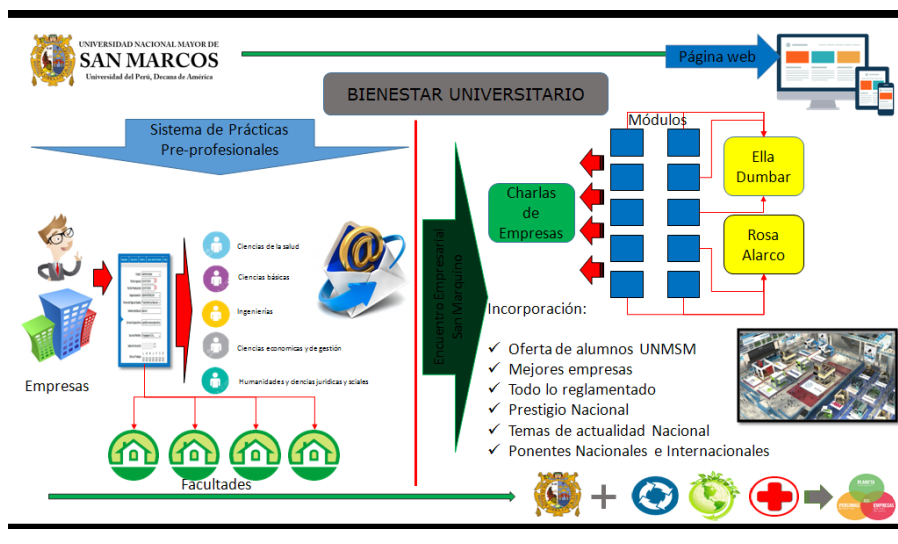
UNIVERSIDAD NACIONAL MAYOR DE
SAN MARCOS
Universidad del Perú, Decana de América

Página web

BIENESTAR UNIVERSITARIO

Sistema de Prácticas Pre-profesionales

Ciencias de la salud
Ciencias básicas
Ingenierías
Ciencias economicas y de gestión
Humanidades y ciencias jurídicas y sciales

Empresas

Facultades

Encuentro Empresarial San Marquino

Módulos

Charlas de Empresas

Ella Dumbar

Rosa Alarco

Incorporación:

✔ Oferta de alumnos UNMSM
✔ Mejores empresas
✔ Todo lo reglamentado
✔ Prestigio Nacional
✔ Temas de actualidad Nacional
✔ Ponentes Nacionales e Internacionales

PLANETA
PERSONAS
EMPRESAS